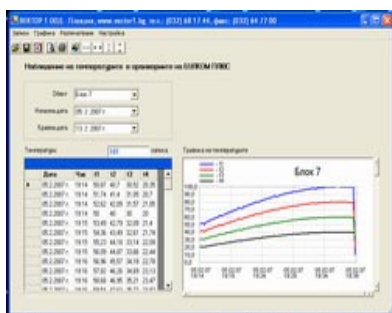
ВЕКТОР 1 ООД, Пловдив, www.vector1.bg, тел.: (032) 68 17 44, факс: (032) 64 77 00

Записи Графика Разпечатване Настройка

Наблюдение на температурите в хранилището на БУЛКОМ ПЛЮС

Обект Блок 7

Начална дата 05.2.2007 г.

Крайна дата 13.2.2007 г.

Температури 181 записа

Графика на температурите

| | Дата | Час | t1 | t2 | t3 | t4 |
|---|---|---|---|---|---|---|
| ▸ | 05.2.2007 г. | 19:14 | 50.87 | 40.7 | 30.52 | 20.35 |
| | 05.2.2007 г. | 19:14 | 51.74 | 41.4 | 31.05 | 20.7 |
| | 05.2.2007 г. | 19:14 | 52.62 | 42.09 | 31.57 | 21.05 |
| | 05.2.2007 г. | 19:14 | 50 | 40 | 30 | 20 |
| | 05.2.2007 г. | 19:15 | 53.49 | 42.79 | 32.09 | 21.4 |
| | 05.2.2007 г. | 19:15 | 54.36 | 43.49 | 32.61 | 21.74 |
| | 05.2.2007 г. | 19:15 | 55.23 | 44.18 | 33.14 | 22.09 |
| | 05.2.2007 г. | 19:15 | 56.09 | 44.87 | 33.66 | 22.44 |
| | 05.2.2007 г. | 19:15 | 56.96 | 45.57 | 34.18 | 22.78 |
| | 05.2.2007 г. | 19:15 | 57.82 | 46.26 | 34.69 | 23.13 |
| | 05.2.2007 г. | 19:15 | 58.68 | 46.95 | 35.21 | 23.47 |
| | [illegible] | | | | | |

Блок 7

— t1
— t2
— t3
— t4

100,0
90,0
80,0
70,0
60,0
50,0
40,0
30,0
20,0
10,0
0,0

05.02.07 19:14
05.02.07 19:19
05.02.07 19:24
05.02.07 19:29
05.02.07 19:34